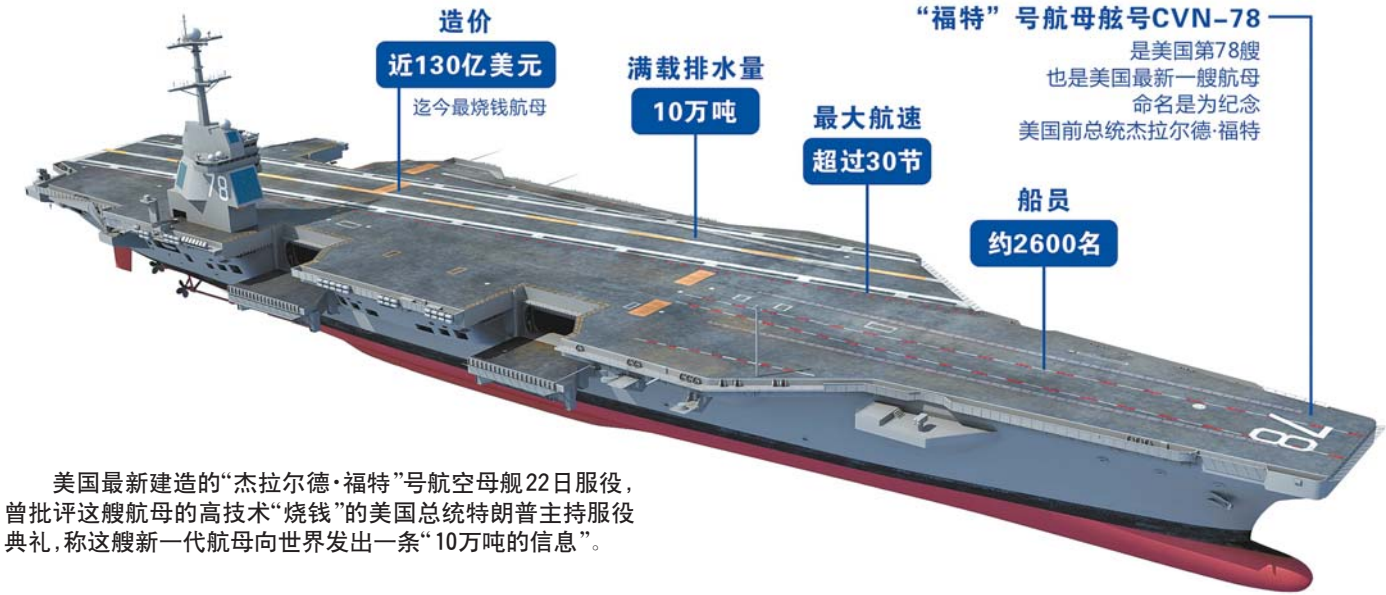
造价
近130亿美元
迄今最烧钱航母

满载排水量
10万吨

最大航速
超过30节

"福特"号航母舷号CVN-78
是美国第78艘
也是美国最新一艘航母
命名是为纪念
美国前总统杰拉尔德·福特

船员
约2600名

78

78

美国最新建造的"杰拉尔德·福特"号航空母舰22日服役，曾批评这艘航母的高技术"烧钱"的美国总统特朗普主持服役典礼，称这艘新一代航母向世界发出一条"10万吨的信息"。